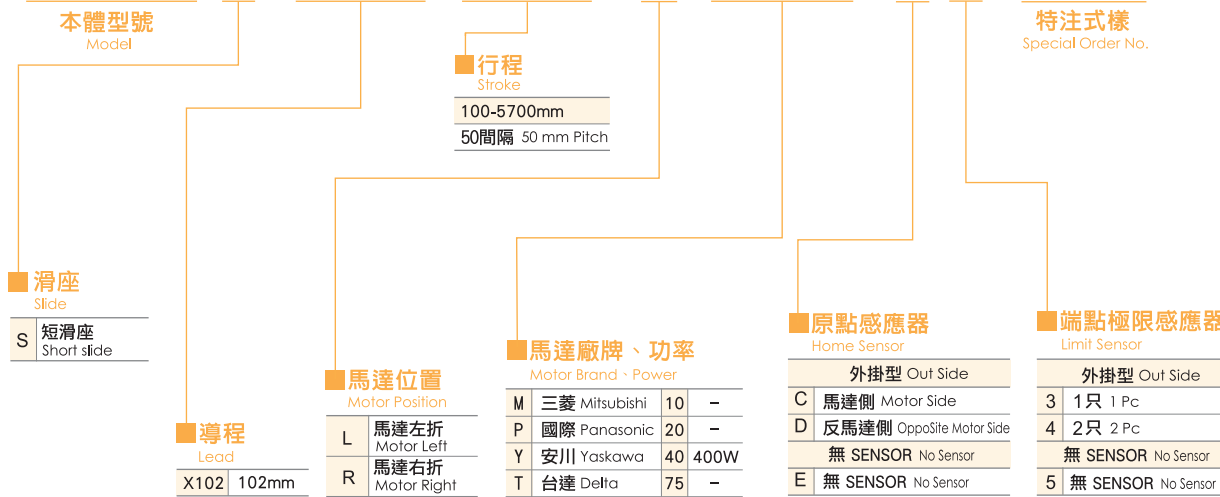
本體型號
Model

特注式樣
Special Order No.

行程
Stroke

| 100-5700mm |
|---|
| 50間隔 50 mm Pitch |

滑座
Slide

| S | 短滑座 Short slide |
|---|---|

導程
Lead

| X102 | 102mm |
|---|---|

馬達位置
Motor Position

| L | 馬達左折 Motor Left |
|---|---|
| R | 馬達右折 Motor Right |

馬達廠牌、功率
Motor Brand、Power

| M | 三菱 Mitsubishi | 10 | – |
|---|---|---|---|
| P | 國際 Panasonic | 20 | – |
| Y | 安川 Yaskawa | 40 | 400W |
| T | 台達 Delta | 75 | – |

原點感應器
Home Sensor

| 外掛型 Out Side | |
|---|---|
| C | 馬達側 Motor Side |
| D | 反馬達側 OppoSite Motor Side |
| 無 SENSOR No Sensor | |
| E | 無 SENSOR No Sensor |

端點極限感應器
Limit Sensor

| 外掛型 Out Side | |
|---|---|
| 3 | 1只 1 Pc |
| 4 | 2只 2 Pc |
| 無 SENSOR No Sensor | |
| 5 | 無 SENSOR No Sensor |